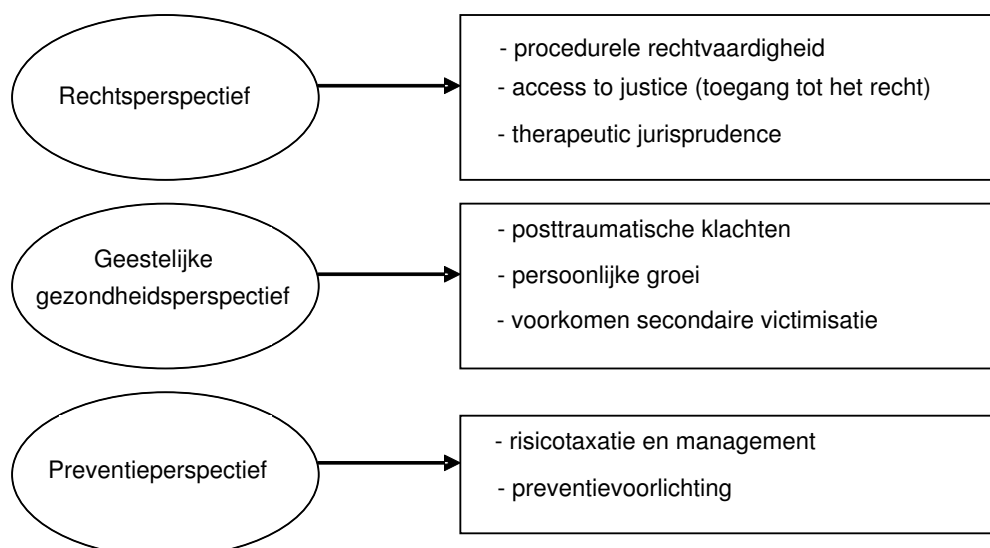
Rechtsperspectief

- procedurele rechtvaardigheid
- access to justice (toegang tot het recht)
- therapeutic jurisprudence

Geestelijke gezondheidsperspectief

- posttraumatische klachten
- persoonlijke groei
- voorkomen secondaire victimisatie

Preventieperspectief

- risicotaxatie en management
- preventievoorlichting